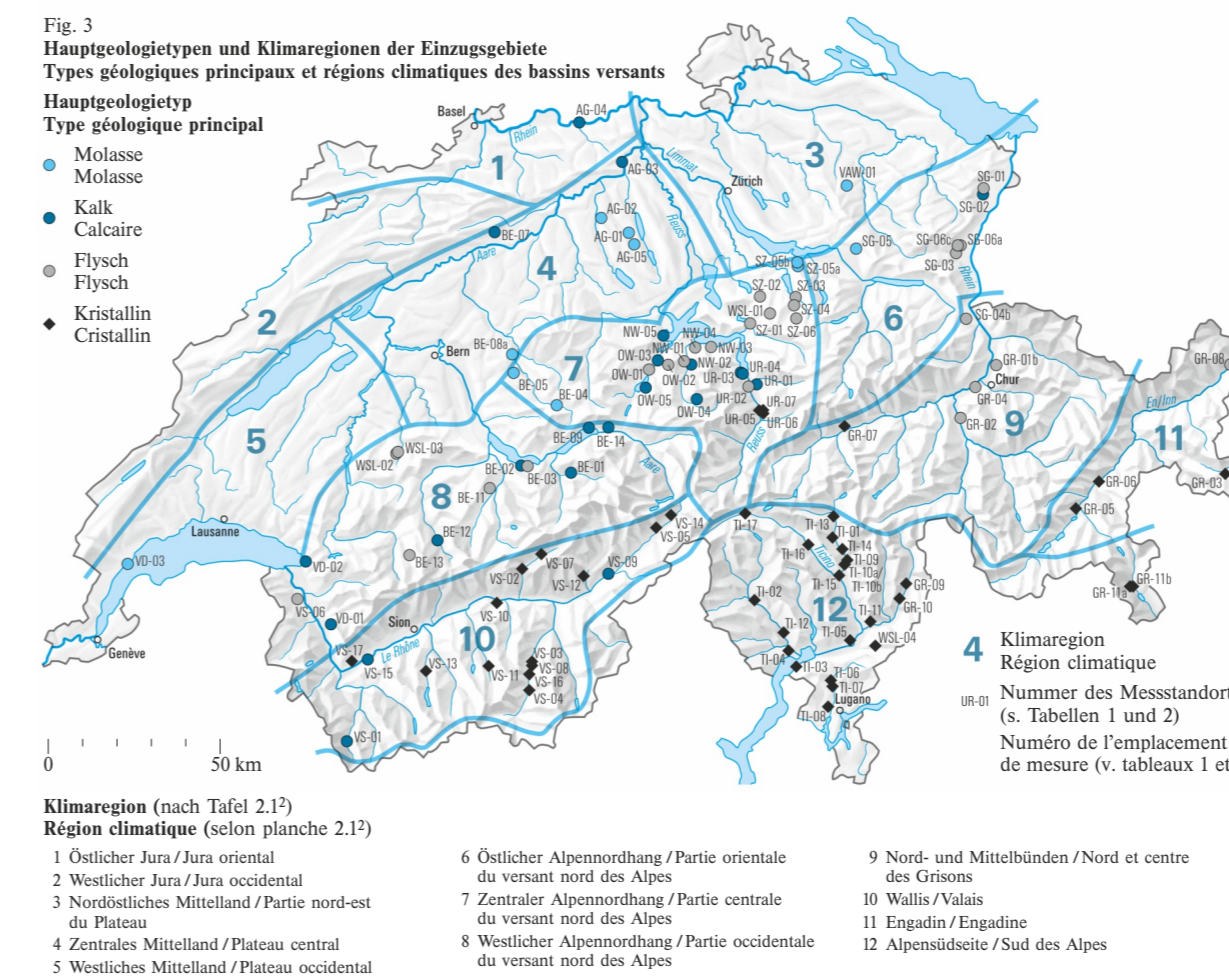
Fig. 3
Hauptgeologietypen und Klimaregionen der Einzugsgebiete
Types géologiques principaux et régions climatiques des bassins versants

Hauptgeologietyp
Type géologique principal

Molasse
Molasse

Kalk
Calcaire

Flysch
Flysch

Kristallin
Cristallin

Basel
AG-04
Rhein
Limmat
1
AG-03
Zürich
3
VAW-01
SG-01
SG-02
AG-02
AG-01
AG-05
Reuss
BE-07
Aare
4
SG-05
SG-06c
SG-06a
SG-03
Rhein
SZ-05b
SZ-05a
SZ-02
SZ-03
WSL-01
SZ-04
SZ-01
SZ-06
6
SG-04b
2
NW-05
NW-04
NW-01
NW-03
Bern
BE-08a
7
OW-03
NW-02
OW-01
OW-02
UR-03
UR-04
UR-01
BE-05
OW-05
UR-02
GR-01b
Chur
GR-04
GR-08
BE-04
OW-04
UR-07
UR-05
UR-06
Reuss
GR-07
GR-02
9
En/Inn
11
5
BE-09
BE-14
WSL-03
WSL-02
BE-02
BE-01
Aare
BE-03
8
BE-11
GR-03
GR-06
GR-05
Lausanne
BE-12
VS-14
VS-05
TI-17
TI-13
TI-01
TI-14
TI-16
TI-09
Ticino
TI-10a
TI-15
TI-10b
VD-03
VD-02
BE-13
VS-07
VS-09
VS-02
VS-12
GR-09
GR-11b
GR-11a
TI-02
12
GR-10
TI-11
VS-06
VD-01
Sion
VS-10
TI-12
TI-05
WSL-04
Genève
VS-17
Le Rhône
10
VS-03
VS-08
VS-15
VS-13
VS-11
VS-16
VS-04
TI-04
TI-03
TI-06
TI-07
Lugano
TI-08
VS-01

0
50 km

4 Klimaregion
Région climatique

UR-01 Nummer des Messstandort
(s. Tabellen 1 und 2)
Numéro de l'emplacement
de mesure (v. tableaux 1 et

Klimaregion (nach Tafel 2.1²)
Région climatique (selon planche 2.1²)

1 Östlicher Jura / Jura oriental
2 Westlicher Jura / Jura occidental
3 Nordöstliches Mittelland / Partie nord-est du Plateau
4 Zentrales Mittelland / Plateau central
5 Westliches Mittelland / Plateau occidental

6 Östlicher Alpennordhang / Partie orientale du versant nord des Alpes
7 Zentraler Alpennordhang / Partie centrale du versant nord des Alpes
8 Westlicher Alpennordhang / Partie occidentale du versant nord des Alpes

9 Nord- und Mittelbünden / Nord et centre des Grisons
10 Wallis / Valais
11 Engadin / Engadine
12 Alpensüdseite / Sud des Alpes